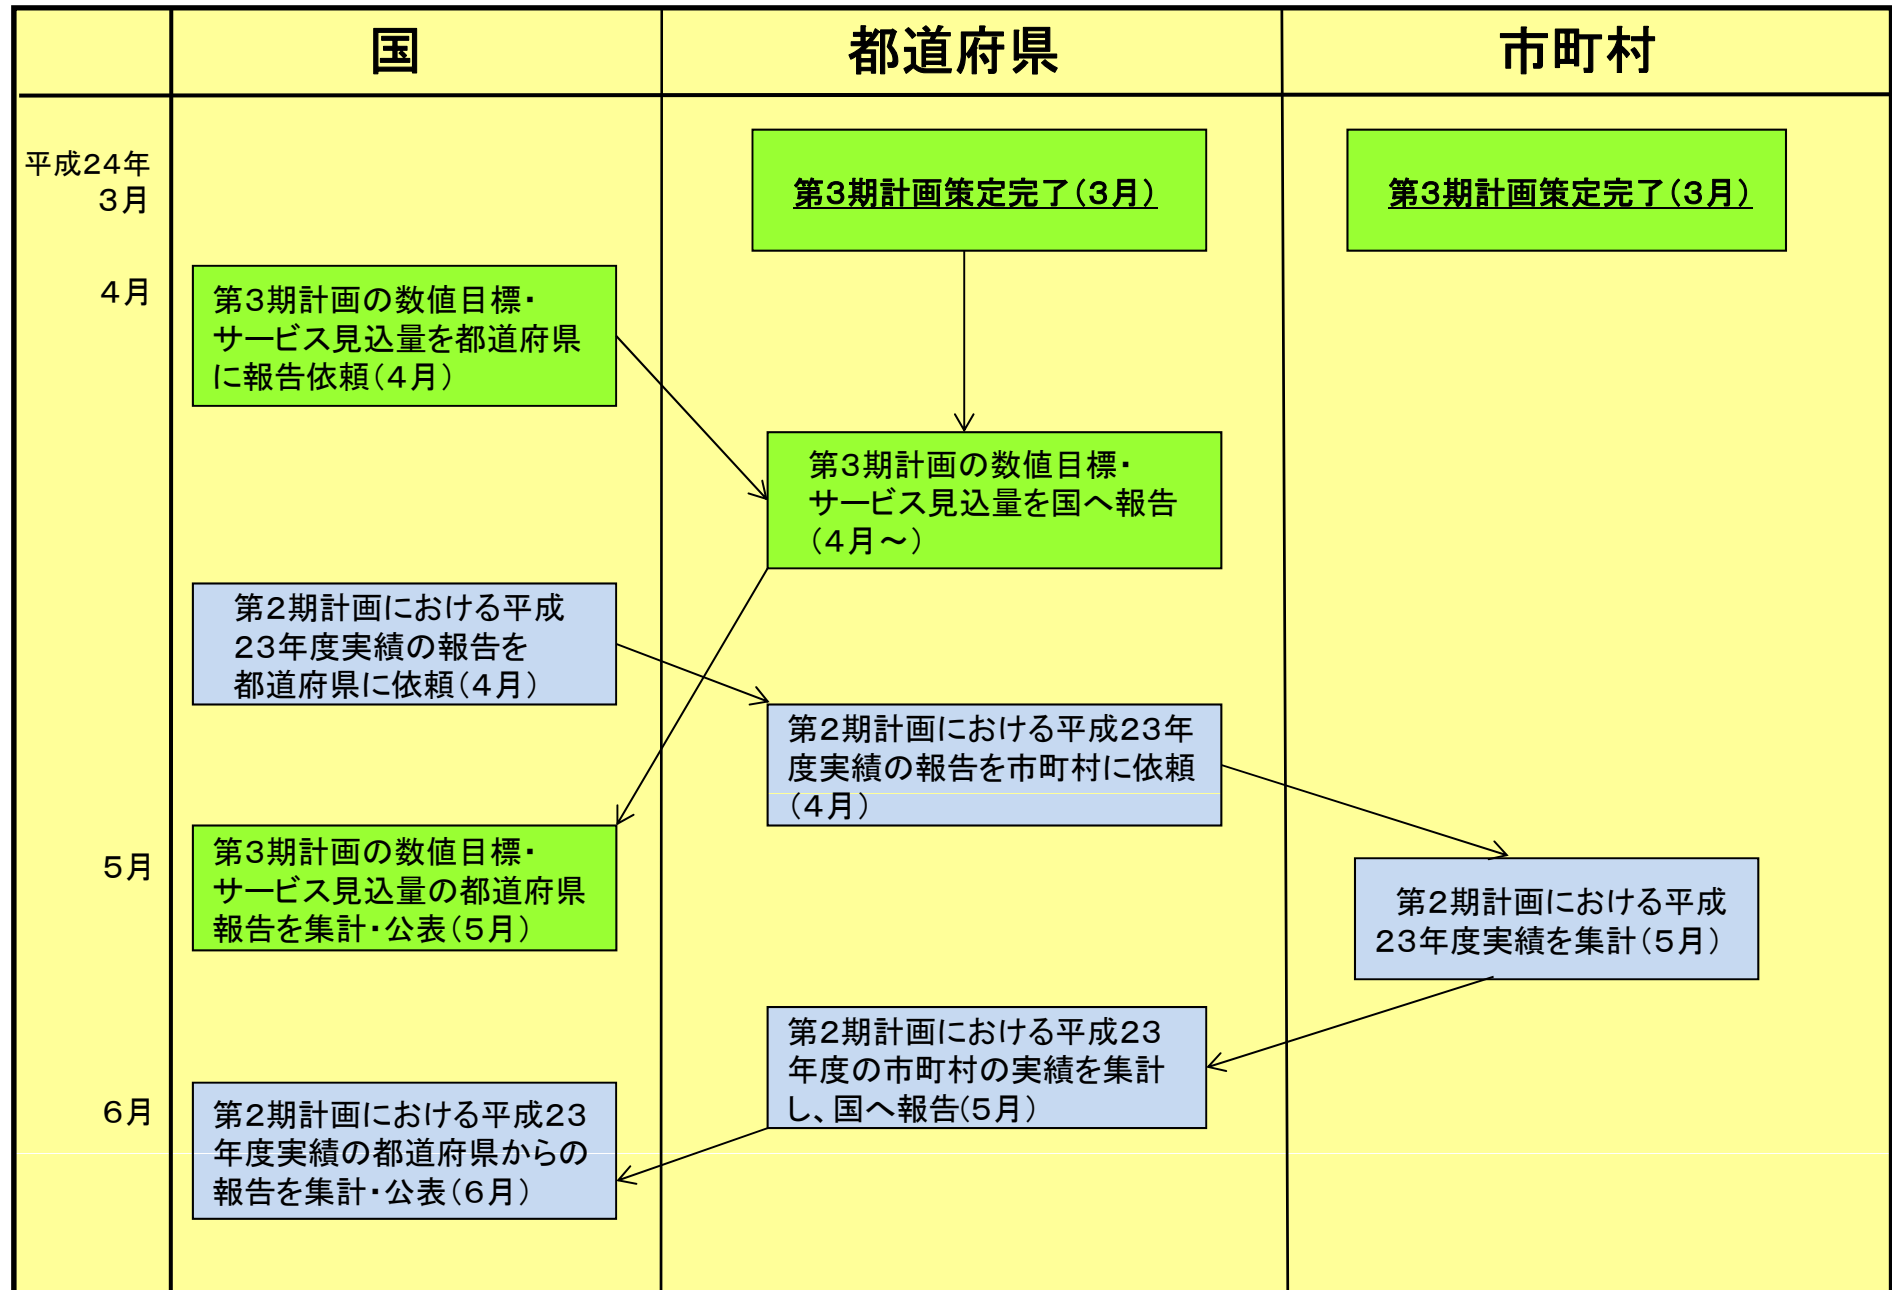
国

都道府県

市町村

平成24年 3月

第3期計画策定完了（3月）

第3期計画策定完了（3月）

4月

第3期計画の数値目標・サービス見込量を都道府県に報告依頼（4月）

第3期計画の数値目標・サービス見込量を国へ報告（4月～）

第2期計画における平成23年度実績の報告を都道府県に依頼（4月）

第2期計画における平成23年度実績の報告を市町村に依頼（4月）

5月

第3期計画の数値目標・サービス見込量の都道府県報告を集計・公表（5月）

第2期計画における平成23年度実績を集計（5月）

第2期計画における平成23年度の市町村の実績を集計し、国へ報告(5月）

6月

第2期計画における平成23年度実績の都道府県からの報告を集計・公表（6月）